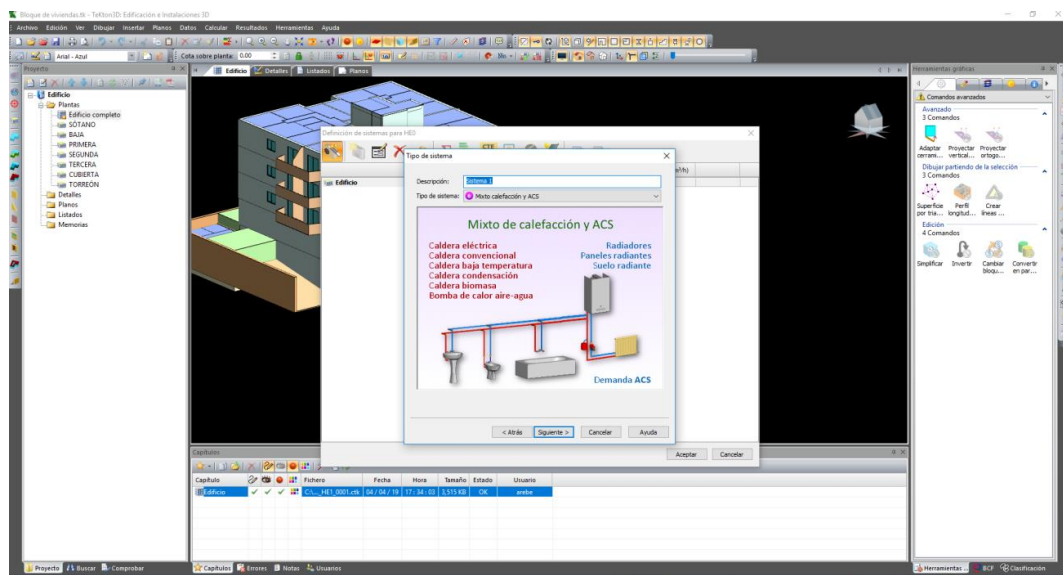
Bloque de viviendas.tk - TeKton3D: Edificación e Instalaciones 3D

Archivo Edición Ver Dibujar Insertar Planos Datos Calcular Resultados Herramientas Ayuda

Arial - Azul Cota sobre planta: 0.00

Proyecto

Edificio
Plantas
Edificio completo
SÓTANO
BAJA
PRIMERA
SEGUNDA
TERCERA
CUBIERTA
TORREÓN
Detalles
Planos
Listados
Memorias

Edificio Detalles Listados Planos

Definición de sistemas para HE0

Edificio

Tipo de sistema

Descripción: Sistema 1

Tipo de sistema: Mixto calefacción y ACS

Mixto de calefacción y ACS

Caldera eléctrica
Caldera convencional
Caldera baja temperatura
Caldera condensación
Caldera biomasa
Bomba de calor aire-agua

Radiadores
Paneles radiantes
Suelo radiante

Demanda ACS

< Atrás Siguiente > Cancelar Ayuda

Aceptar Cancelar

Capítulos

| Capítulo | | | | Fichero | Fecha | Hora | Tamaño | Estado | Usuario |
|---|---|---|---|---|---|---|---|---|---|
| Edificio | ✓ | ✓ | ✓ | C:\..._HE1_0001.ctk | 04 / 04 / 19 | 17 : 34 : 03 | 3,515 KB | OK | arebe |

Herramientas gráficas

Comandos avanzados
Avanzado
3 Comandos
Adaptar cerrami... Proyectar vertical... Proyectar ortogo...
Dibujar partiendo de la selección
3 Comandos
Superficie por tria... Perfil longitud... Crear líneas ...
Edición
4 Comandos
Simplificar Invertir Cambiar bloqu... Convertir en par...

Proyecto Buscar Comprobar
Capítulos Errores Notas Usuarios
Herramientas ... BCF Clasificación